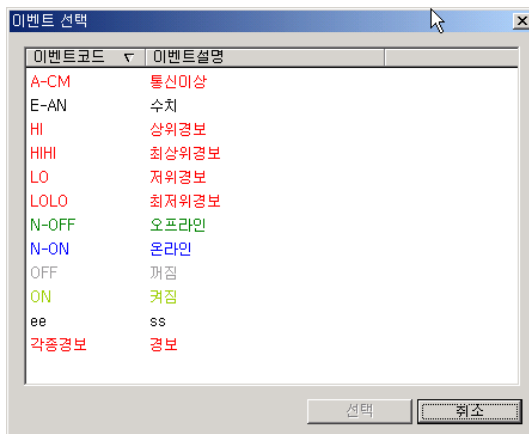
이벤트 선택

| 이벤트코드 | 이벤트설명 |
|---|---|
| A-CM | 통신이상 |
| E-AN | 수치 |
| HI | 상위경보 |
| HIHI | 최상위경보 |
| LO | 저위경보 |
| LOLO | 최저위경보 |
| N-OFF | 오프라인 |
| N-ON | 온라인 |
| OFF | 꺼짐 |
| ON | 켜짐 |
| ee | ss |
| 각종경보 | 경보 |

선택
취소